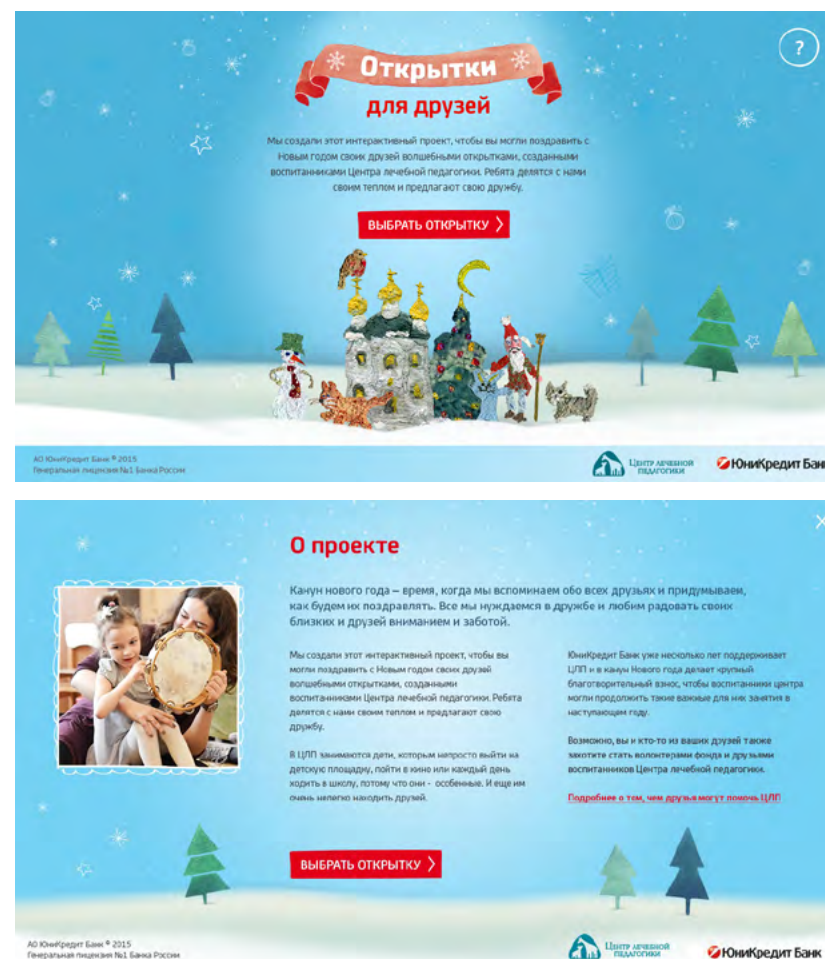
?

Открытки

для друзей

Мы создали этот интерактивный проект, чтобы вы могли поздравить с Новым годом своих друзей волшебными открытками, созданными воспитанниками Центра лечебной педагогики. Ребята делятся с нами своим теплом и предлагают свою дружбу.

ВЫБРАТЬ ОТКРЫТКУ

АО ЮниКредит Банк © 2015
Генеральная лицензия №1 Банка России

Центр лечебной педагогики

ЮниКредит Банк

О проекте

Канун нового года – время, когда мы вспоминаем обо всех друзьях и придумываем, как будем их поздравлять. Все мы нуждаемся в дружбе и любим радовать своих близких и друзей вниманием и заботой.

Мы создали этот интерактивный проект, чтобы вы могли поздравить с Новым годом своих друзей волшебными открытками, созданными воспитанниками Центра лечебной педагогики. Ребята делятся с нами своим теплом и предлагают свою дружбу.

В ЦЛП занимаются дети, которым непросто выйти на детскую площадку, пойти в кино или каждый день ходить в школу, потому что они - особенные. И еще им очень нелегко находить друзей.

ЮниКредит Банк уже несколько лет поддерживает ЦЛП и в канун Нового года делает «крупный благотворительный взнос, чтобы воспитанники центра могли продолжить такие важные для них занятия в наступающем году.

Возможно, вы и кто-то из ваших друзей также захотите стать волонтерами фонда и друзьями воспитанников Центра лечебной педагогики.

Подробнее о том, чем друзья могут помочь ЦЛП

ВЫБРАТЬ ОТКРЫТКУ

АО ЮниКредит Банк © 2015
Генеральная лицензия №1 Банка России

Центр лечебной педагогики

ЮниКредит Банк